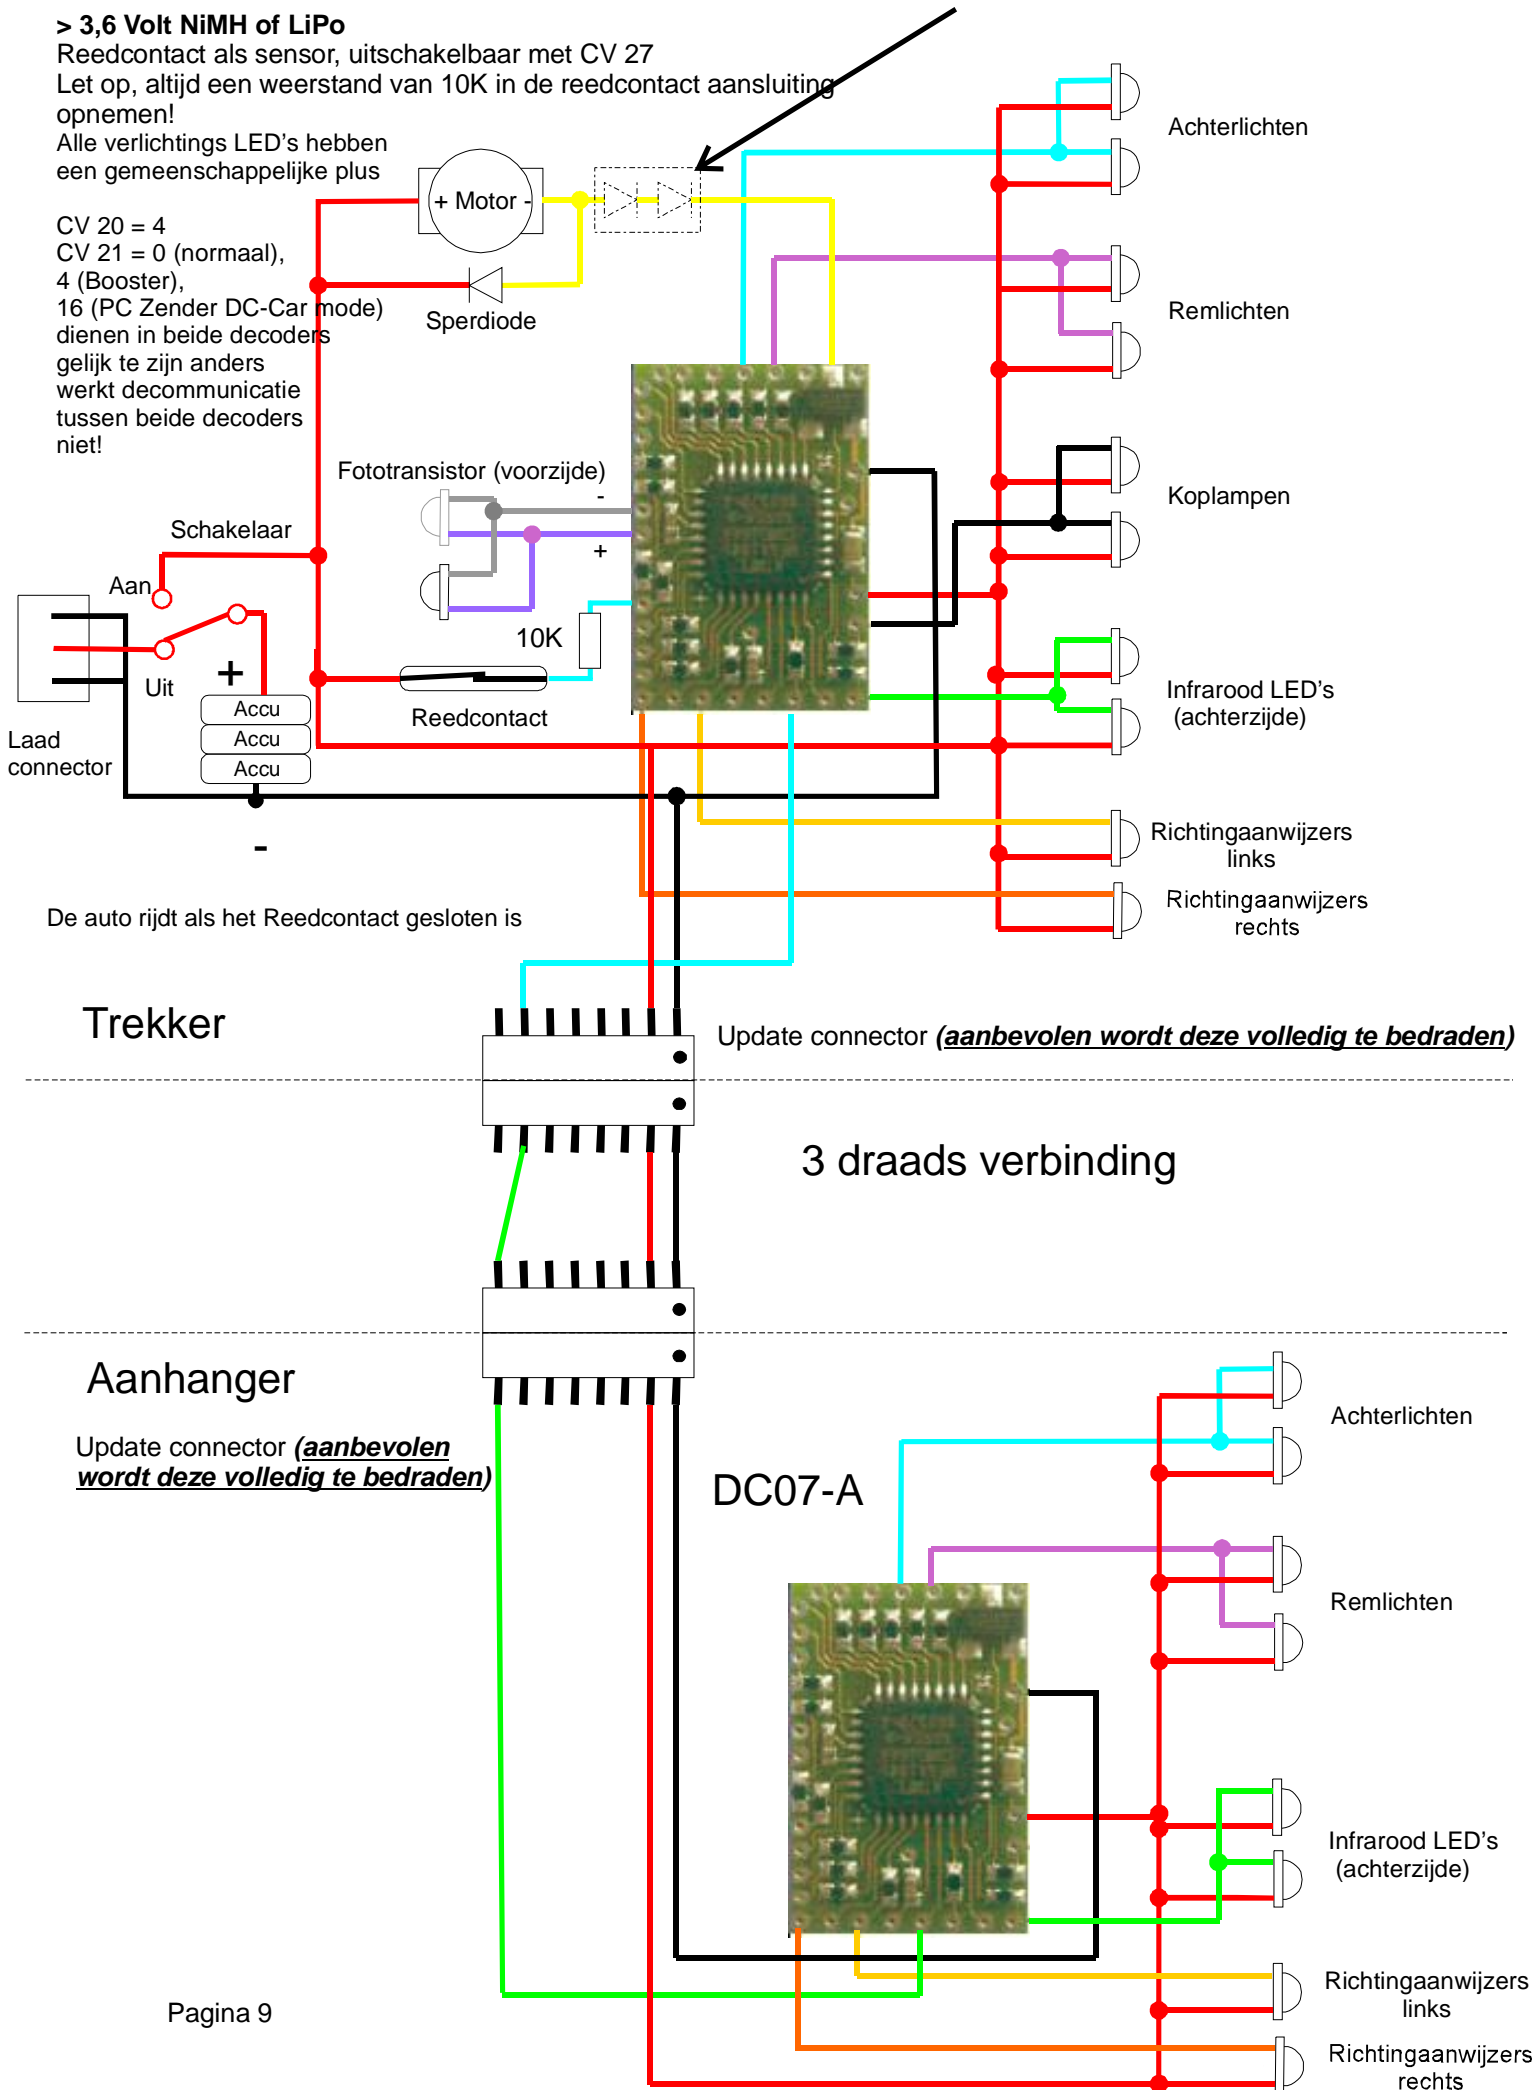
> 3,6 Volt NiMH of LiPo
Reedcontact als sensor, uitschakelbaar met CV 27
Let op, altijd een weerstand van 10K in de reedcontact aansluiting opnemen!
Alle verlichtings LED's hebben een gemeenschappelijke plus

CV 20 = 4
CV 21 = 0 (normaal), 4 (Booster), 16 (PC Zender DC-Car mode) dienen in beide decoders gelijk te zijn anders werkt decommunicatie tussen beide decoders niet!

+ Motor -
Sperdiode
Achterlichten
Remlichten
Koplampen
Fototransistor (voorzijde)
-
+
Schakelaar
Aan
Uit
+
Laad connector
Accu
Accu
Accu
-
10K
Reedcontact
Infrarood LED's (achterzijde)
Richtingaanwijzers links
Richtingaanwijzers rechts
De auto rijdt als het Reedcontact gesloten is

Trekker
Update connector (aanbevolen wordt deze volledig te bedraden)

3 draads verbinding

Aanhanger
Update connector (aanbevolen wordt deze volledig te bedraden)
DC07-A
Achterlichten
Remlichten
Infrarood LED's (achterzijde)
Richtingaanwijzers links
Richtingaanwijzers rechts
Pagina 9